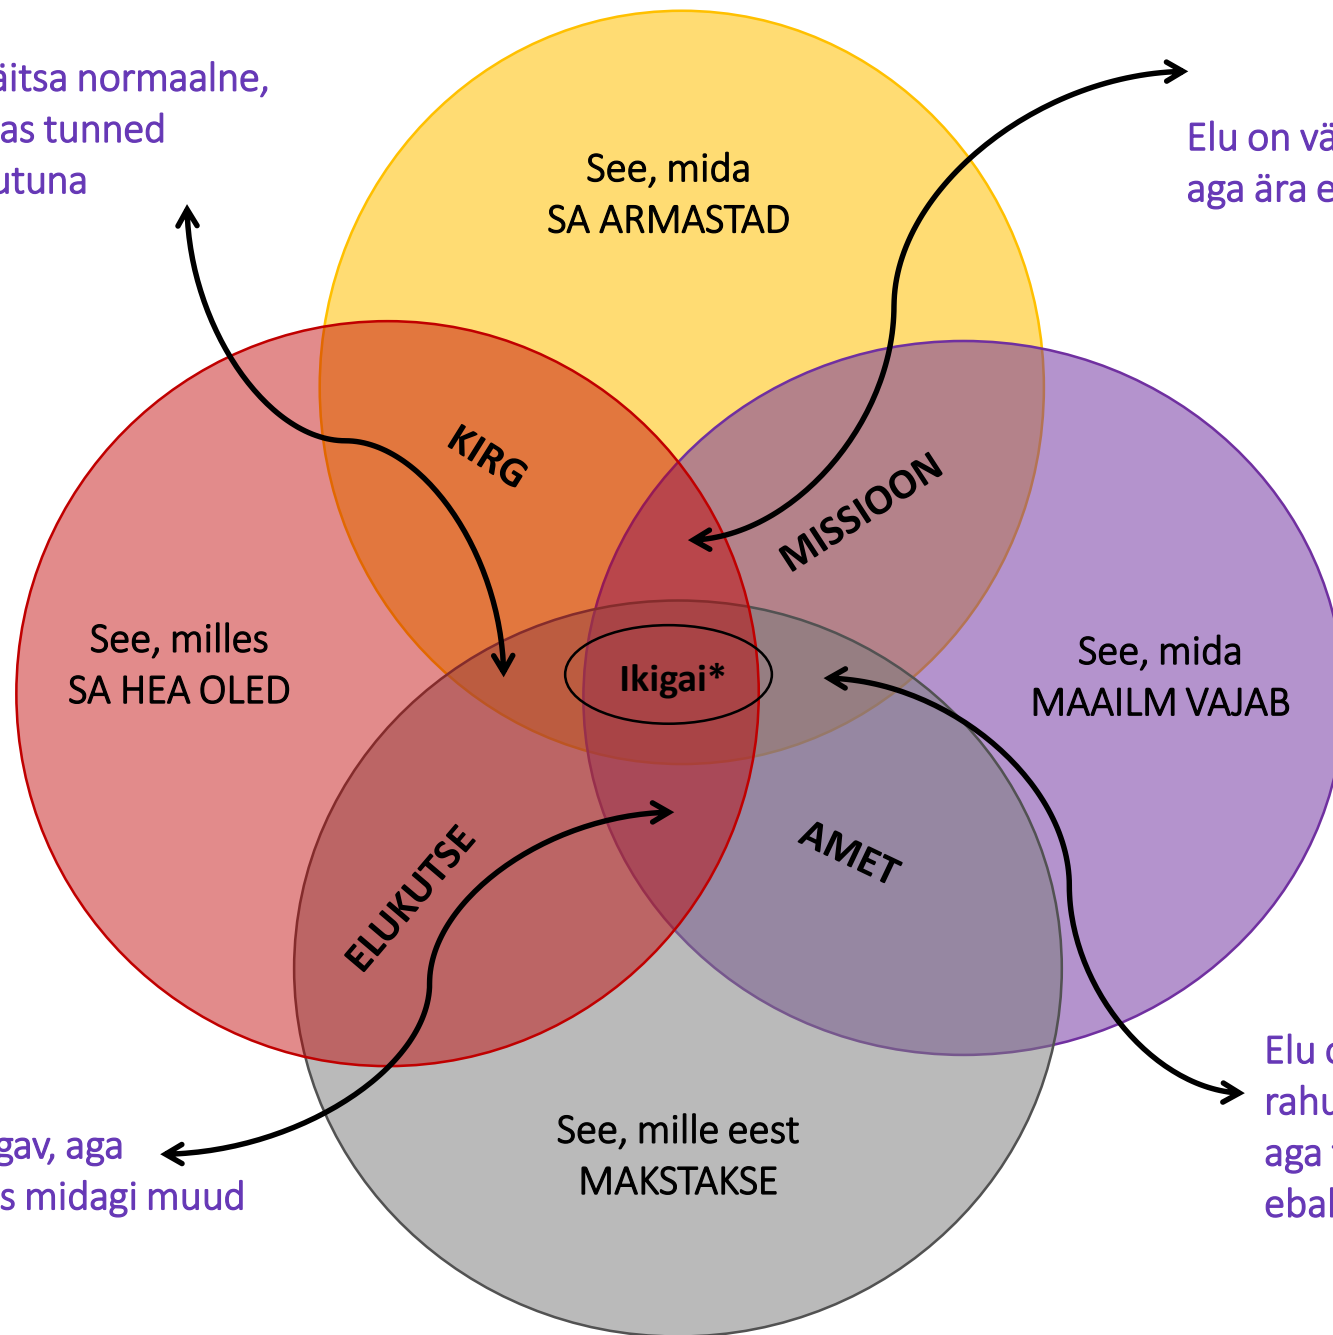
äitsa normaalne,
as tunned
utuna

See, mida
SA ARMASTAD

Elu on vä
aga ära e

KIRG

MISSIOON

See, milles
SA HEA OLED

Ikigai*

See, mida
MAAILM VAJAB

ELUKUTSE

AMET

Elu c
rahu
aga
ebal

gav, aga
s midagi muud

See, mille eest
MAKSTAKSE